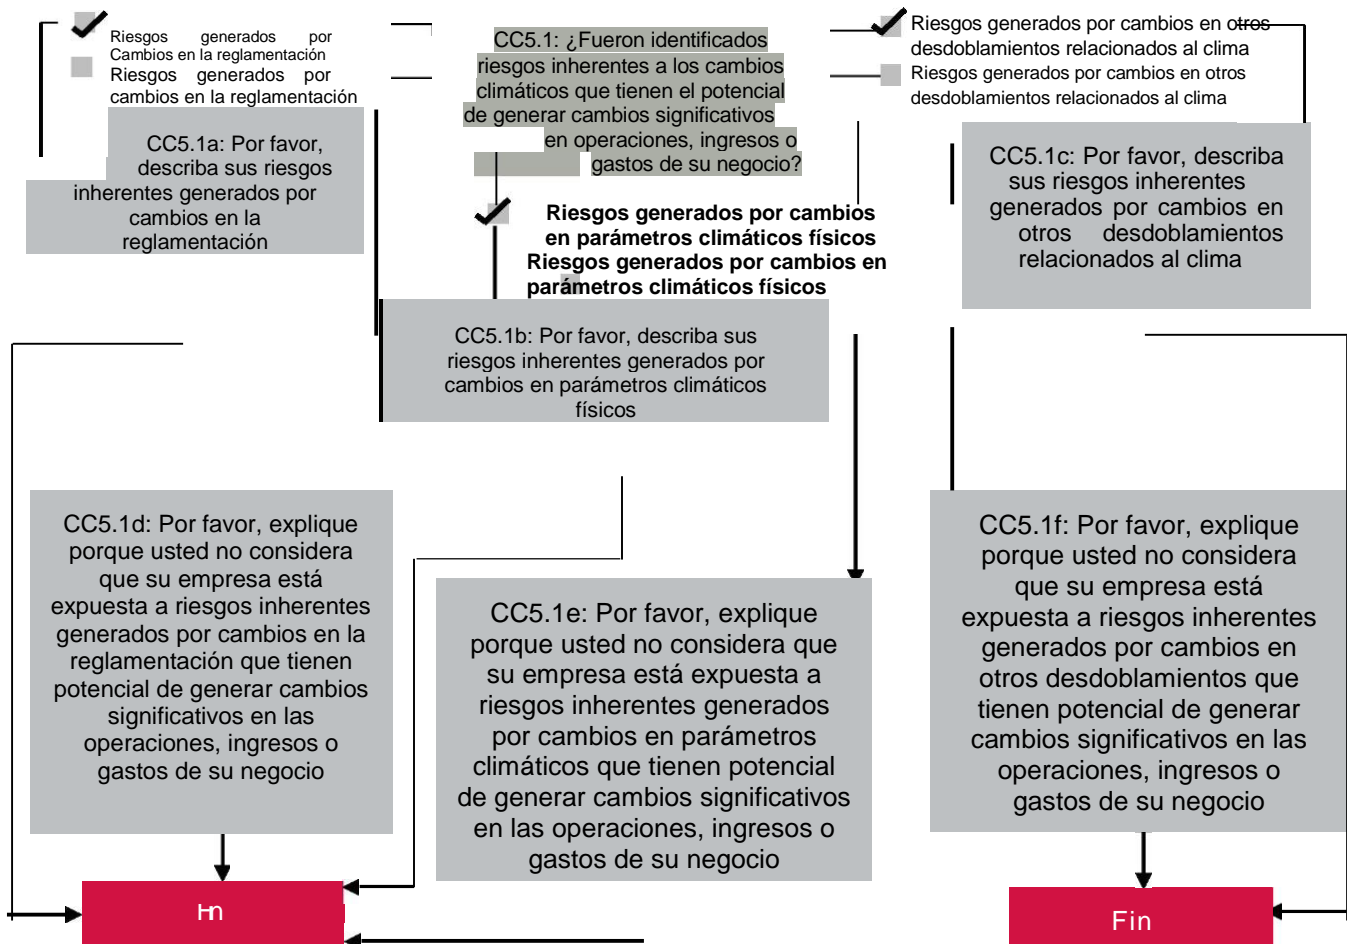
Riesgos generados por Cambios en la reglamentación

Riesgos generados por cambios en la reglamentación

CC5.1: ¿Fueron identificados riesgos inherentes a los cambios climáticos que tienen el potencial de generar cambios significativos en operaciones, ingresos o gastos de su negocio?

Riesgos generados por cambios en otros desdoblamientos relacionados al clima

Riesgos generados por cambios en otros desdoblamientos relacionados al clima

CC5.1a: Por favor, describa sus riesgos inherentes generados por cambios en la reglamentación

Riesgos generados por cambios en parámetros climáticos físicos

Riesgos generados por cambios en parámetros climáticos físicos

CC5.1c: Por favor, describa sus riesgos inherentes generados por cambios en otros desdoblamientos relacionados al clima

CC5.1b: Por favor, describa sus riesgos inherentes generados por cambios en parámetros climáticos físicos

CC5.1d: Por favor, explique porque usted no considera que su empresa está expuesta a riesgos inherentes generados por cambios en la reglamentación que tienen potencial de generar cambios significativos en las operaciones, ingresos o gastos de su negocio

CC5.1e: Por favor, explique porque usted no considera que su empresa está expuesta a riesgos inherentes generados por cambios en parámetros climáticos que tienen potencial de generar cambios significativos en las operaciones, ingresos o gastos de su negocio

CC5.1f: Por favor, explique porque usted no considera que su empresa está expuesta a riesgos inherentes generados por cambios en otros desdoblamientos que tienen potencial de generar cambios significativos en las operaciones, ingresos o gastos de su negocio

Fin

Fin